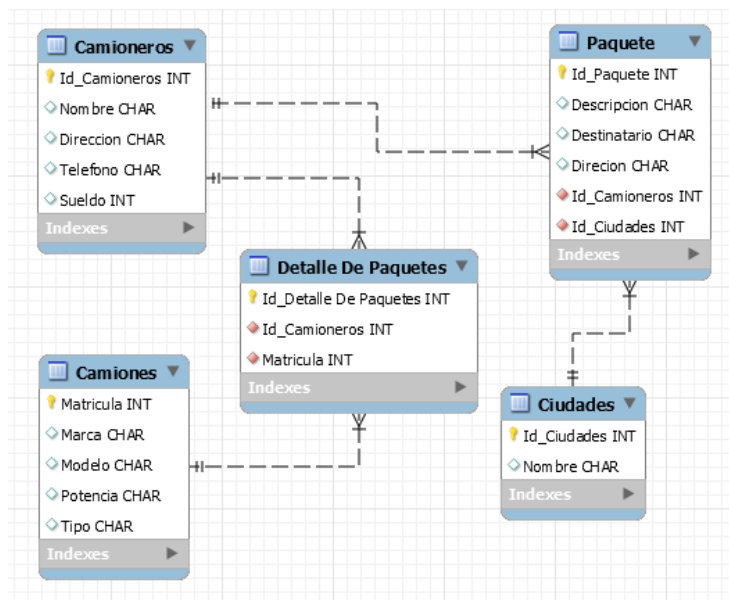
Camioneros
Id_Camioneros INT
Nombre CHAR
Direccion CHAR
Telefono CHAR
Sueldo INT
Indexes

Paquete
Id_Paquete INT
Descripcion CHAR
Destinatario CHAR
Direcion CHAR
Id_Camioneros INT
Id_Ciudades INT
Indexes

Detalle De Paquetes
Id_Detalle De Paquetes INT
Id_Camioneros INT
Matricula INT
Indexes

Camiones
Matricula INT
Marca CHAR
Modelo CHAR
Potencia CHAR
Tipo CHAR
Indexes

Ciudades
Id_Ciudades INT
Nombre CHAR
Indexes